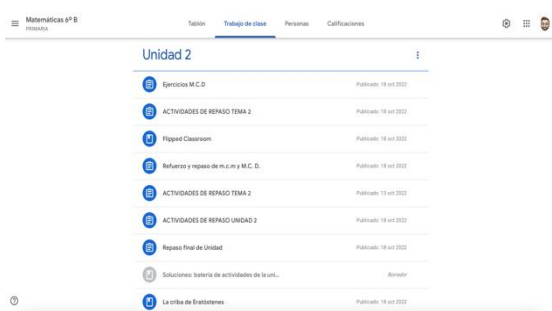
Matemáticas 6º B
PRIMARIA

Tablón | Trabajo de clase | Personas | Calificaciones

Unidad 2

Ejercicios M.C.D — Publicado: 18 oct 2022

ACTIVIDADES DE REPASO TEMA 2 — Publicado: 18 oct 2022

Flipped Classroom — Publicado: 18 oct 2022

Refuerzo y repaso de m.c.m y M.C. D. — Publicado: 18 oct 2022

ACTIVIDADES DE REPASO TEMA 2 — Publicado: 13 oct 2022

ACTIVIDADES DE REPASO UNIDAD 2 — Publicado: 18 oct 2022

Repaso final de Unidad — Publicado: 18 oct 2022

Soluciones: batería de actividades de la uni... — Borrador

La criba de Eratóstenes — Publicado: 18 oct 2022

?